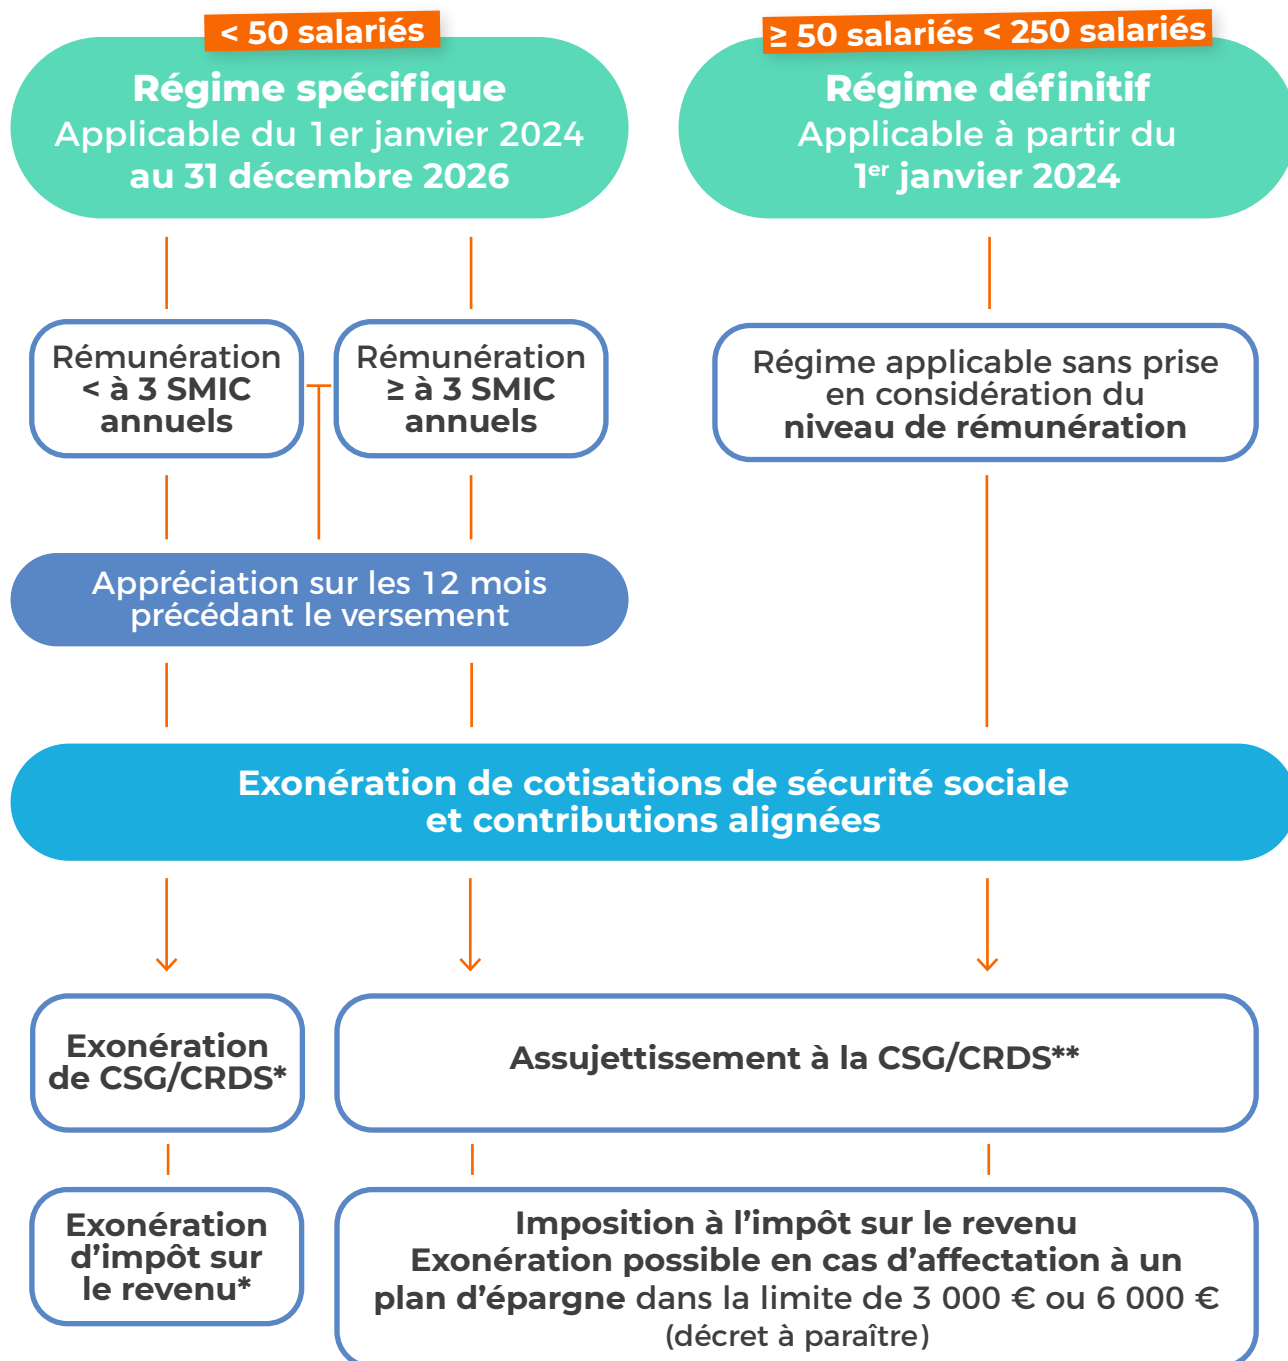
< 50 salariés

Régime spécifique
Applicable du 1er janvier 2024
au 31 décembre 2026

≥ 50 salariés < 250 salariés

Régime définitif
Applicable à partir du
1$^{er}$ janvier 2024

Rémunération
< à 3 SMIC
annuels

Rémunération
≥ à 3 SMIC
annuels

Régime applicable sans prise
en considération du
niveau de rémunération

Appréciation sur les 12 mois
précédant le versement

Exonération de cotisations de sécurité sociale
et contributions alignées

Exonération
de CSG/CRDS*

Assujettissement à la CSG/CRDS**

Exonération
d'impôt sur
le revenu*

Imposition à l'impôt sur le revenu
Exonération possible en cas d'affectation à un
plan d'épargne dans la limite de 3 000 € ou 6 000 €
(décret à paraître)